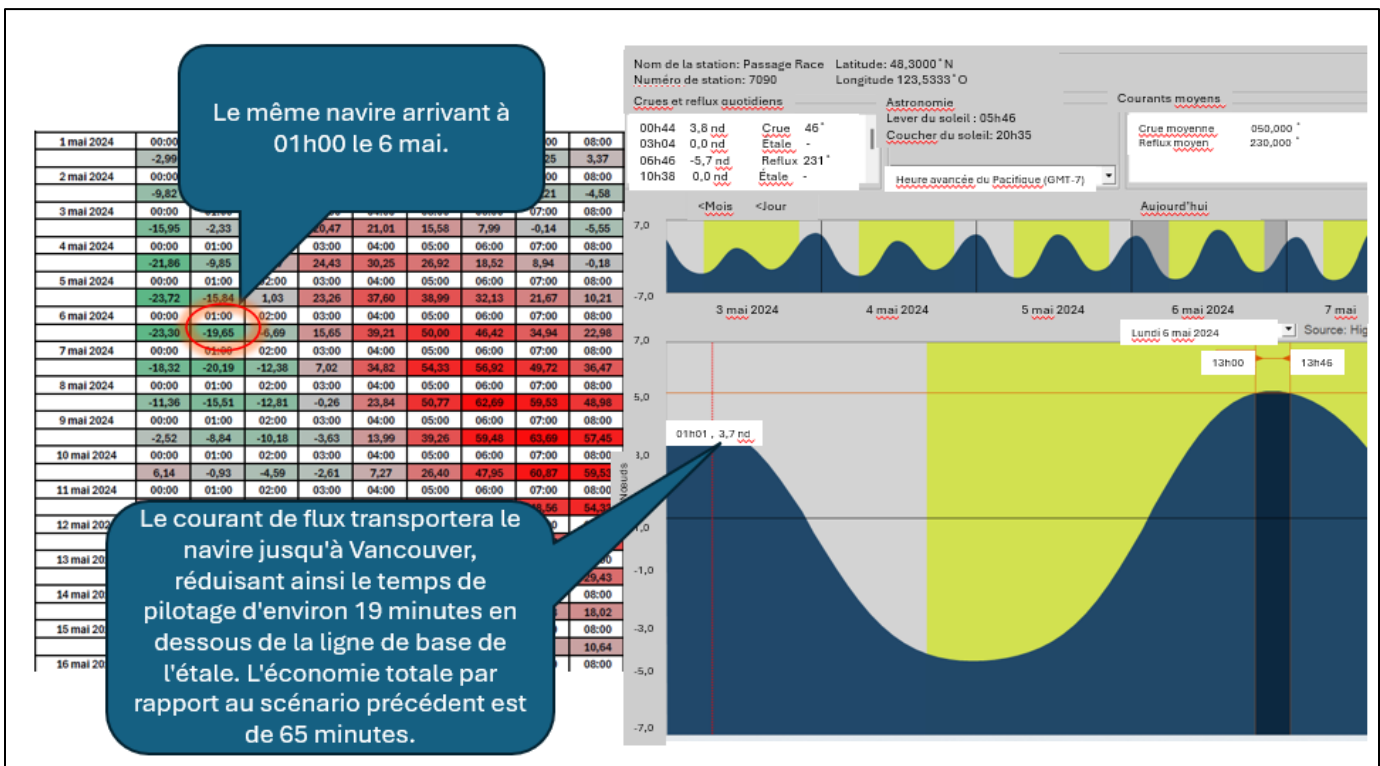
Le même navire arrivant à 01h00 le 6 mai.

| | | | | | | | | | |
|---|---|---|---|---|---|---|---|---|---|
| 1 mai 2024 | 00:00 | | | | | | | | 08:00 |
| | -2,99 | | | | | | | 25 | 3,37 |
| 2 mai 2024 | 00:00 | | | | | | | | 08:00 |
| | -9,82 | | | | | | | 21 | -4,58 |
| 3 mai 2024 | 00:00 | | | | | | | 07:00 | 08:00 |
| | -15,95 | -2,33 | | 20,47 | 21,01 | 15,58 | 7,99 | -0,14 | -5,55 |
| 4 mai 2024 | 00:00 | 01:00 | | 03:00 | 04:00 | 05:00 | 06:00 | 07:00 | 08:00 |
| | -21,86 | -9,85 | | 24,43 | 30,25 | 26,92 | 18,52 | 8,94 | -0,18 |
| 5 mai 2024 | 00:00 | 01:00 | 02:00 | 03:00 | 04:00 | 05:00 | 06:00 | 07:00 | 08:00 |
| | -23,72 | -15,84 | 1,03 | 23,26 | 37,60 | 38,99 | 32,13 | 21,67 | 10,21 |
| 6 mai 2024 | 00:00 | 01:00 | 02:00 | 03:00 | 04:00 | 05:00 | 06:00 | 07:00 | 08:00 |
| | -23,30 | -19,65 | -6,69 | 15,65 | 39,21 | 50,00 | 46,42 | 34,94 | 22,98 |
| 7 mai 2024 | 00:00 | 01:00 | 02:00 | 03:00 | 04:00 | 05:00 | 06:00 | 07:00 | 08:00 |
| | -18,32 | -20,19 | -12,38 | 7,02 | 34,82 | 54,33 | 56,92 | 49,72 | 36,47 |
| 8 mai 2024 | 00:00 | 01:00 | 02:00 | 03:00 | 04:00 | 05:00 | 06:00 | 07:00 | 08:00 |
| | -11,36 | -15,51 | -12,81 | -0,26 | 23,84 | 50,77 | 62,69 | 59,53 | 48,98 |
| 9 mai 2024 | 00:00 | 01:00 | 02:00 | 03:00 | 04:00 | 05:00 | 06:00 | 07:00 | 08:00 |
| | -2,52 | -8,84 | -10,18 | -3,63 | 13,99 | 39,26 | 59,48 | 63,69 | 57,45 |
| 10 mai 2024 | 00:00 | 01:00 | 02:00 | 03:00 | 04:00 | 05:00 | 06:00 | 07:00 | 08:00 |
| | 6,14 | -0,93 | -4,59 | -2,61 | 7,27 | 26,40 | 47,95 | 60,87 | 59,53 |
| 11 mai 2024 | 00:00 | 01:00 | 02:00 | 03:00 | 04:00 | 05:00 | 06:00 | 07:00 | 08:00 |
| | | | | | | | | 56 | 54,3 |
| 12 mai 20 | | | | | | | | | |
| 13 mai 20 | | | | | | | | | 29,43 |
| 14 mai 20 | | | | | | | | | 18,02 |
| 15 mai 20 | | | | | | | | | 08:00 |
| | | | | | | | | | 10,64 |
| 16 mai 20 | | | | | | | | | 08:00 |

Le courant de flux transportera le navire jusqu'à Vancouver, réduisant ainsi le temps de pilotage d'environ 19 minutes en dessous de la ligne de base de l'étale. L'économie totale par rapport au scénario précédent est de 65 minutes.

Nom de la station: Passage Race Latitude: 48,3000˚N
Numéro de station: 7090 Longitude 123,5333˚O

Crues et reflux quotidiens
00h44 3,8 nd Crue 46˚
03h04 0,0 nd Étale -
06h46 -5,7 nd Reflux 231˚
10h38 0,0 nd Étale -

Astronomie
Lever du soleil : 05h46
Coucher du soleil: 20h35
Heure avancée du Pacifique (GMT-7)

Courants moyens
Crue moyenne 050,000˚
Reflux moyen 230,000˚

<Mois <Jour Aujourd'hui
7,0
-7,0
3 mai 2024 4 mai 2024 5 mai 2024 6 mai 2024 7 mai
Lundi 6 mai 2024 Source: Hig
7,0
13h00 13h46
5,0
01h01 , 3,7 nd
3,0
Noeuds
1,0
-1,0
-3,0
-5,0
-7,0